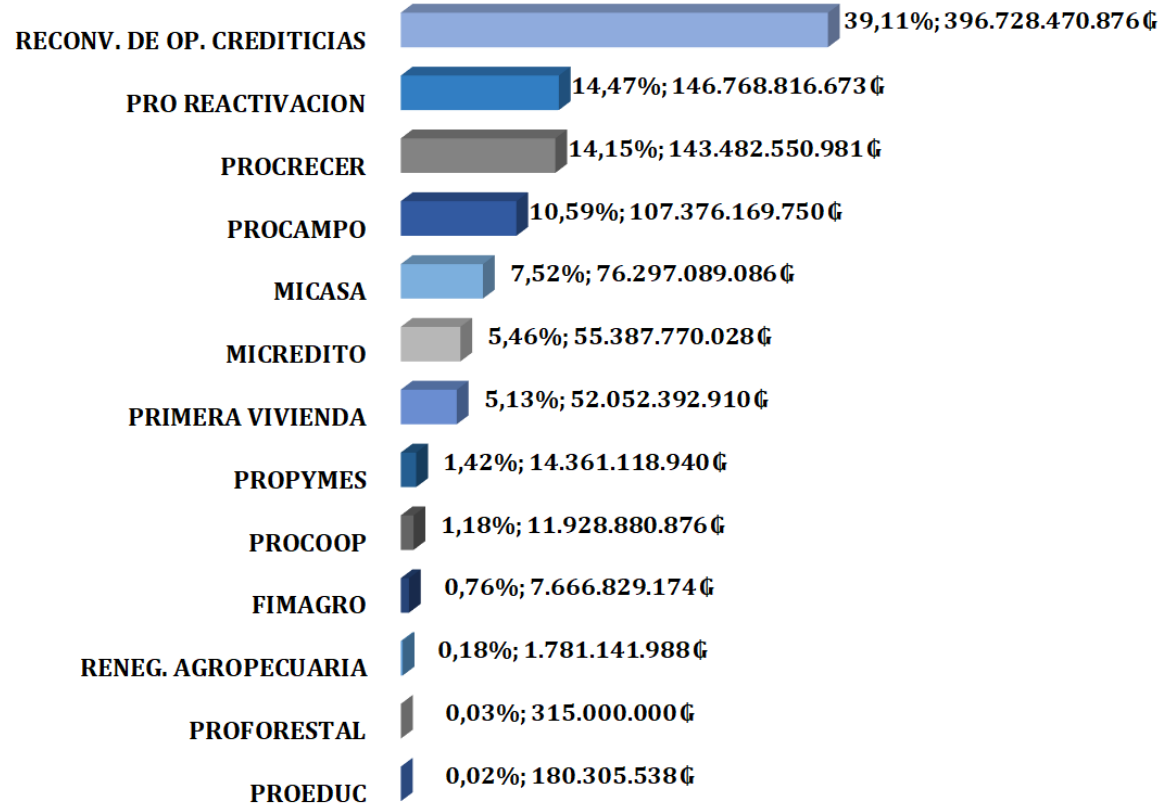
RECONV. DE OP. CREDITICIAS 39,11%; 396.728.470.876₲
PRO REACTIVACION 14,47%; 146.768.816.673₲
PROCRECER 14,15%; 143.482.550.981₲
PROCAMPO 10,59%; 107.376.169.750₲
MICASA 7,52%; 76.297.089.086₲
MICREDITO 5,46%; 55.387.770.028₲
PRIMERA VIVIENDA 5,13%; 52.052.392.910₲
PROPYMES 1,42%; 14.361.118.940₲
PROCOOP 1,18%; 11.928.880.876₲
FIMAGRO 0,76%; 7.666.829.174₲
RENEG. AGROPECUARIA 0,18%; 1.781.141.988₲
PROFORESTAL 0,03%; 315.000.000₲
PROEDUC 0,02%; 180.305.538₲